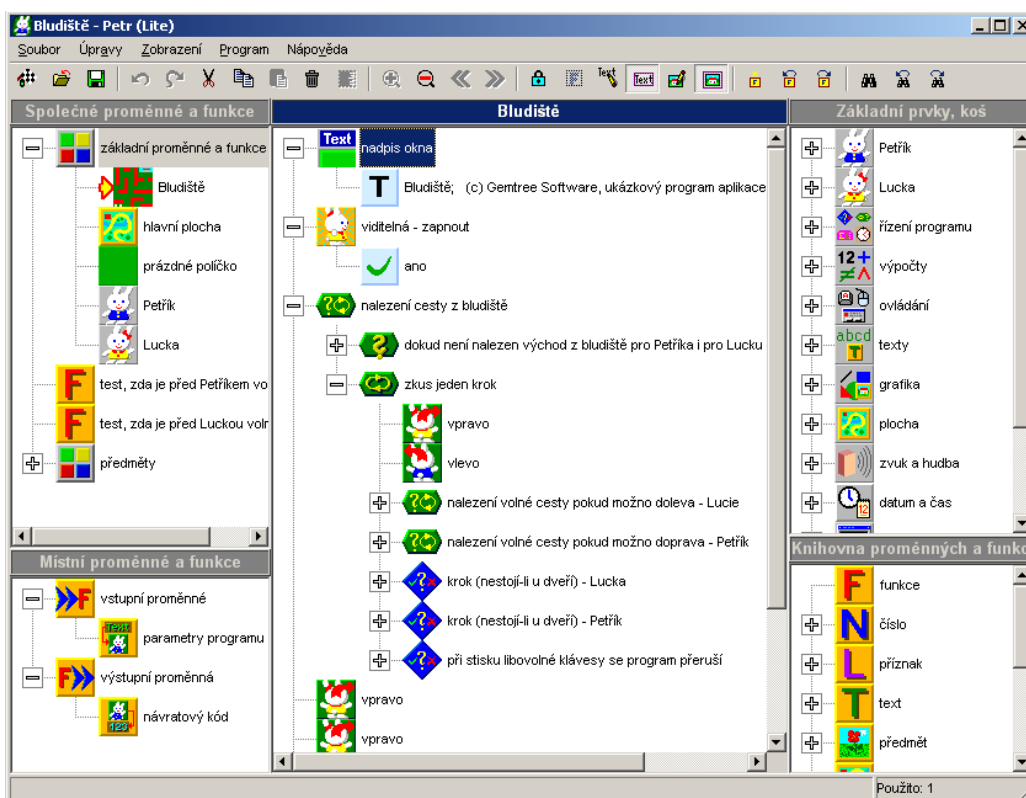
Bludiště - Petr (Lite)

Soubor Úpravy Zobrazení Program Nápověda

Společné proměnné a funkce

základní proměnné a funkce
Bludiště
hlavní plocha
prázdné políčko
Petřík
Lucka
test, zda je před Petříkem vo
test, zda je před Luckou voln
předměty

Místní proměnné a funkce

vstupní proměnné
parametry programu
výstupní proměnná
návratový kód

Bludiště

Text nadpis okna
Bludiště; (c) Gemtree Software, ukázkový program aplikace
viditelná - zapnout
ano
nalezení cesty z bludiště
dokud není nalezen východ z bludiště pro Petříka i pro Lucku
zkus jeden krok
vpravo
vlevo
nalezení volné cesty pokud možno doleva - Lucie
nalezení volné cesty pokud možno doprava - Petřík
krok (nestojí-li u dveří) - Lucka
krok (nestojí-li u dveří) - Petřík
při stisku libovolné klávesy se program přeruší
vpravo
vpravo

Základní prvky, koš

Petřík
Lucka
řízení programu
výpočty
ovládání
texty
grafika
plocha
zvuk a hudba
datum a čas

Knihovna proměnných a funkc

funkce
číslo
příznak
text
předmět

Použito: 1